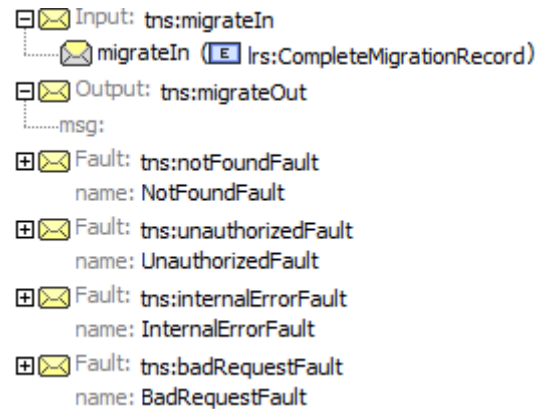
Input: tns:migrateIn
migrateIn (E lrs:CompleteMigrationRecord)
Output: tns:migrateOut
msg:
Fault: tns:notFoundFault
name: NotFoundFault
Fault: tns:unauthorizedFault
name: UnauthorizedFault
Fault: tns:internalErrorFault
name: InternalErrorFault
Fault: tns:badRequestFault
name: BadRequestFault